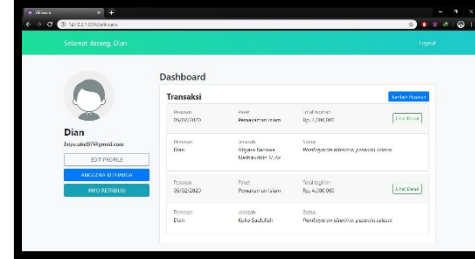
Selamat datang, Dian

Logout

Dian
Dayu.ab07@gmail.com

EDIT PROFILE

ANGGOTA KELUARGA

INFO RETRIBUSI

Dashboard

Transaksi

Tambah Pesanan

Pesanan
09/02/2020

Paket
Pemakaman Islam

Total tagihan
Rp. 4.000.000

Lihat Detail

Pemesan
Dian

Jenazah
Aliyana Santosa Kesdayastuti M.Ali

Status
Pembayaran diterima, pesanan selesai

Pesanan
09/02/2020

Paket
Pemakaman Islam

Total tagihan
Rp. 4.000.000

Lihat Detail

Pemesan
Dian

Jenazah
Koko Saifullah

Status
Pembayaran diterima, pesanan selesai